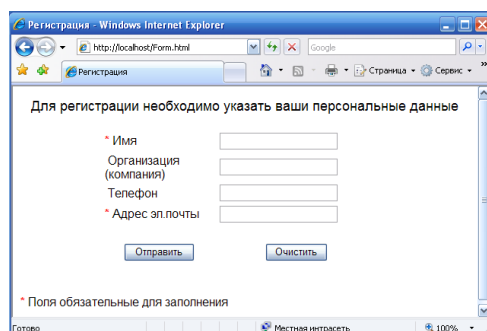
Регистрация - Windows Internet Explorer

http://localhost/Form.html

Google

Регистрация

Страница

Сервис

Для регистрации необходимо указать ваши персональные данные

* Имя

Организация (компания)

Телефон

* Адрес эл.почты

Отправить

Очистить

* Поля обязательные для заполнения

Готово

Местная интрасеть

100%